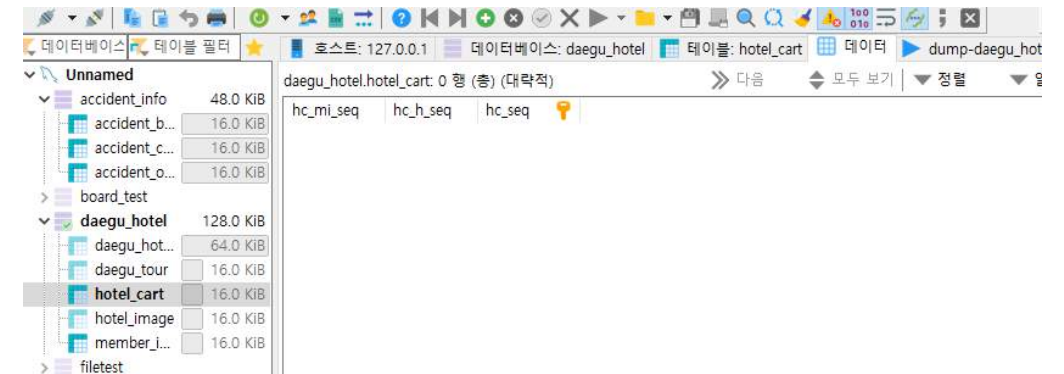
데이터베이스 테이블 필터 | 호스트: 127.0.0.1 | 데이터베이스: daegu_hotel | 테이블: hotel_cart | 데이터 | dump-daegu_hot

Unnamed
accident_info 48.0 KiB
accident_b... 16.0 KiB
accident_c... 16.0 KiB
accident_o... 16.0 KiB
board_test
daegu_hotel 128.0 KiB
daegu_hot... 64.0 KiB
daegu_tour 16.0 KiB
hotel_cart 16.0 KiB
hotel_image 16.0 KiB
member_i... 16.0 KiB
filetest

daegu_hotel.hotel_cart: 0 행 (총) (대략적)
다음 | 모두 보기 | 정렬

| hc_mi_seq | hc_h_seq | hc_seq |
|---|---|---|